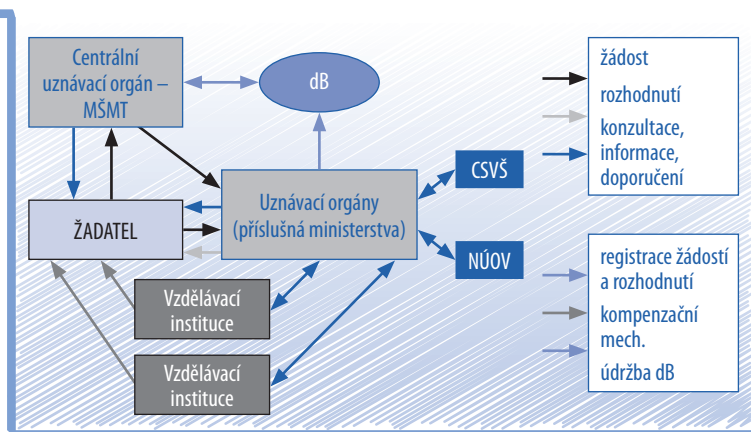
Centrální uznávací orgán – MŠMT

dB

ŽADATEL

Uznávací orgány (příslušná ministerstva)

CSVŠ

NÚOV

Vzdělávací instituce

Vzdělávací instituce

žádost

rozhodnutí

konzultace, informace, doporučení

registrace žádostí a rozhodnutí

kompenzační mech.

údržba dB